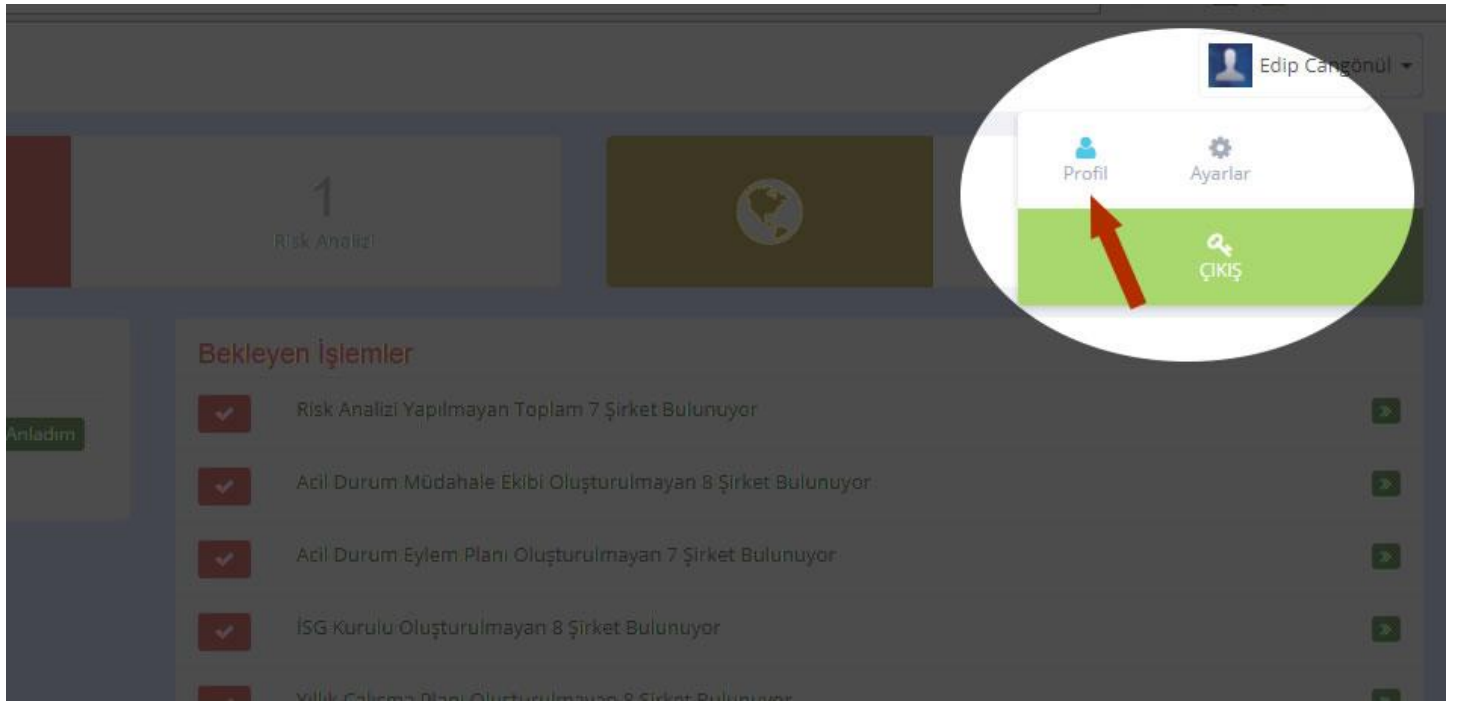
Edip Cangönül

Profil

Ayarlar

ÇIKIŞ

1

Risk Analizi

Anladım

Bekleyen İşlemler

Risk Analizi Yapılmayan Toplam 7 Şirket Bulunuyor

Acil Durum Müdahale Ekibi Oluşturulmayan 8 Şirket Bulunuyor

Acil Durum Eylem Planı Oluşturulmayan 7 Şirket Bulunuyor

İSG Kurulu Oluşturulmayan 8 Şirket Bulunuyor

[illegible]